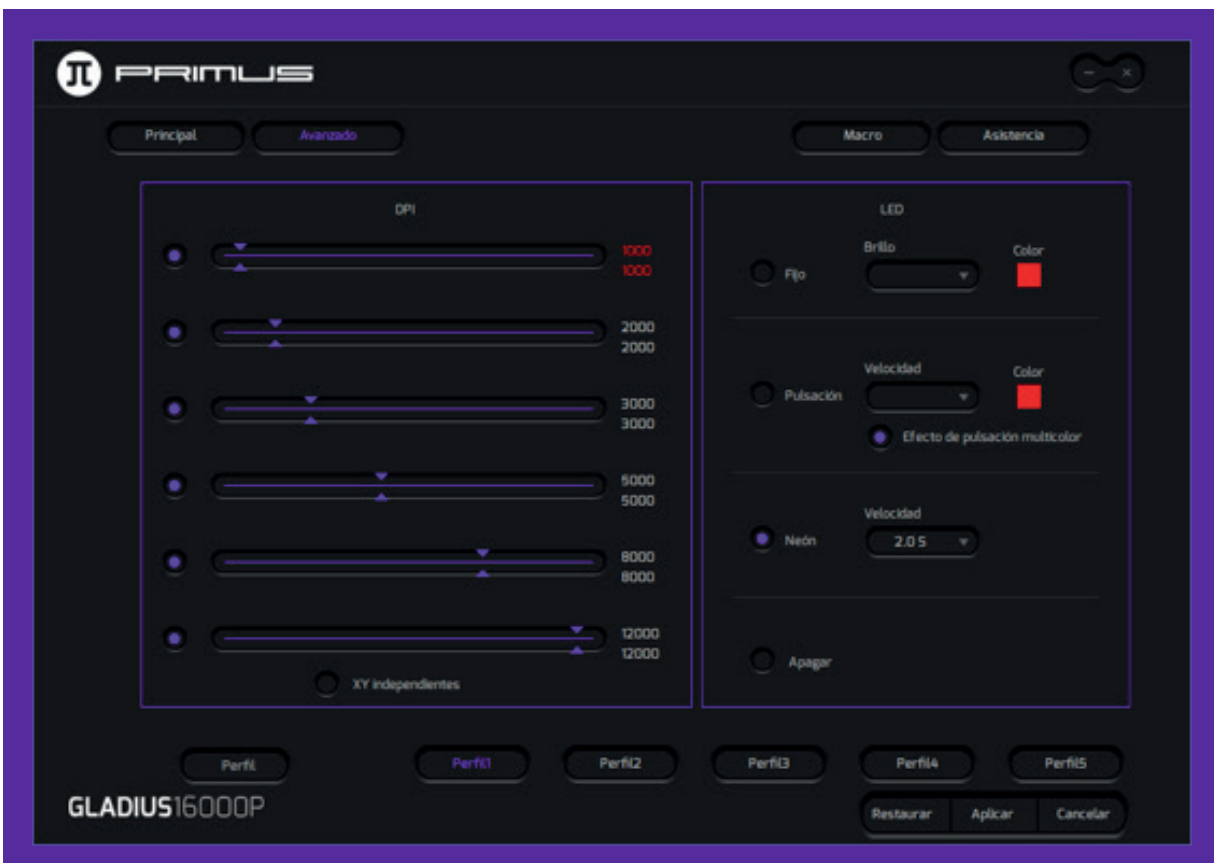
PRIMUS

Principal
Avanzado
Macro
Asistencia

DPI

1000
1000
2000
2000
3000
3000
5000
5000
8000
8000
12000
12000

XY independientes

LED

Fijo
Brillo
Color

Pulsación
Velocidad
Color
Efecto de pulsación multicolor

Neón
Velocidad
2.0 S

Apagar

Perfil
Perfil1
Perfil2
Perfil3
Perfil4
Perfil5

GLADIUS16000P

Restaurar
Aplicar
Cancelar